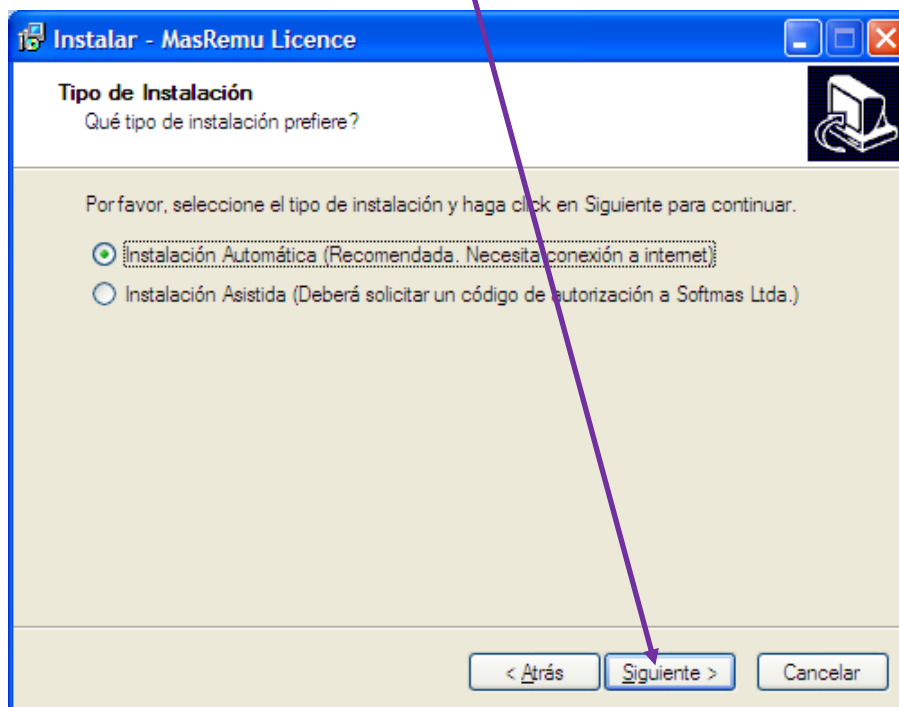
Instalar - MasRemu Licence

Tipo de Instalación
Qué tipo de instalación prefiere?

Por favor, seleccione el tipo de instalación y haga click en Siguiente para continuar.

Instalación Automática (Recomendada. Necesita conexión a internet)

Instalación Asistida (Deberá solicitar un código de autorización a Softmas Ltda.)

< Atrás
Siguiente >
Cancelar